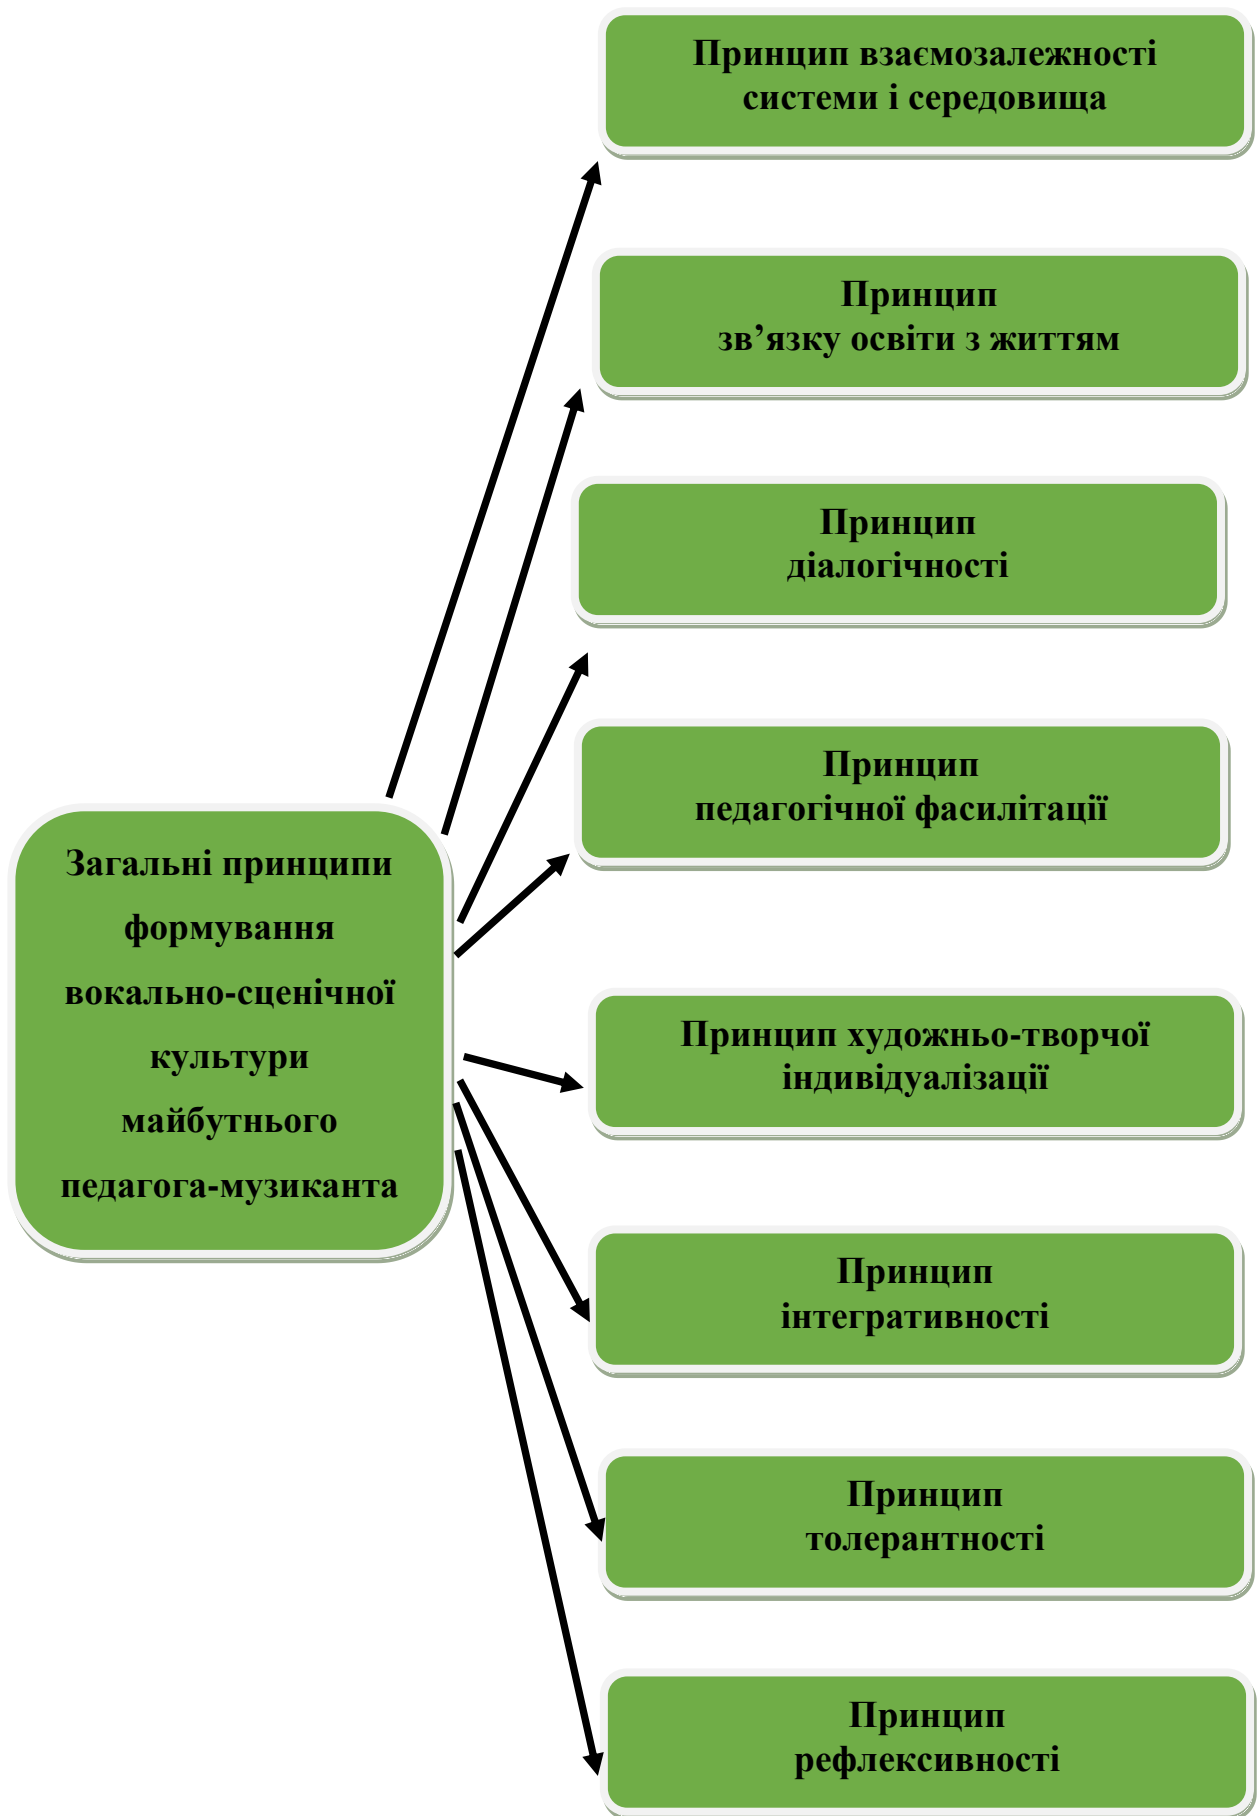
Принцип взаємозалежності системи і середовища

Принцип зв’язку освіти з життям

Принцип діалогічності

Принцип педагогічної фасилітації

Загальні принципи формування вокально-сценічної культури майбутнього педагога-музиканта

Принцип художньо-творчої індивідуалізації

Принцип інтегративності

Принцип толерантності

Принцип рефлексивності